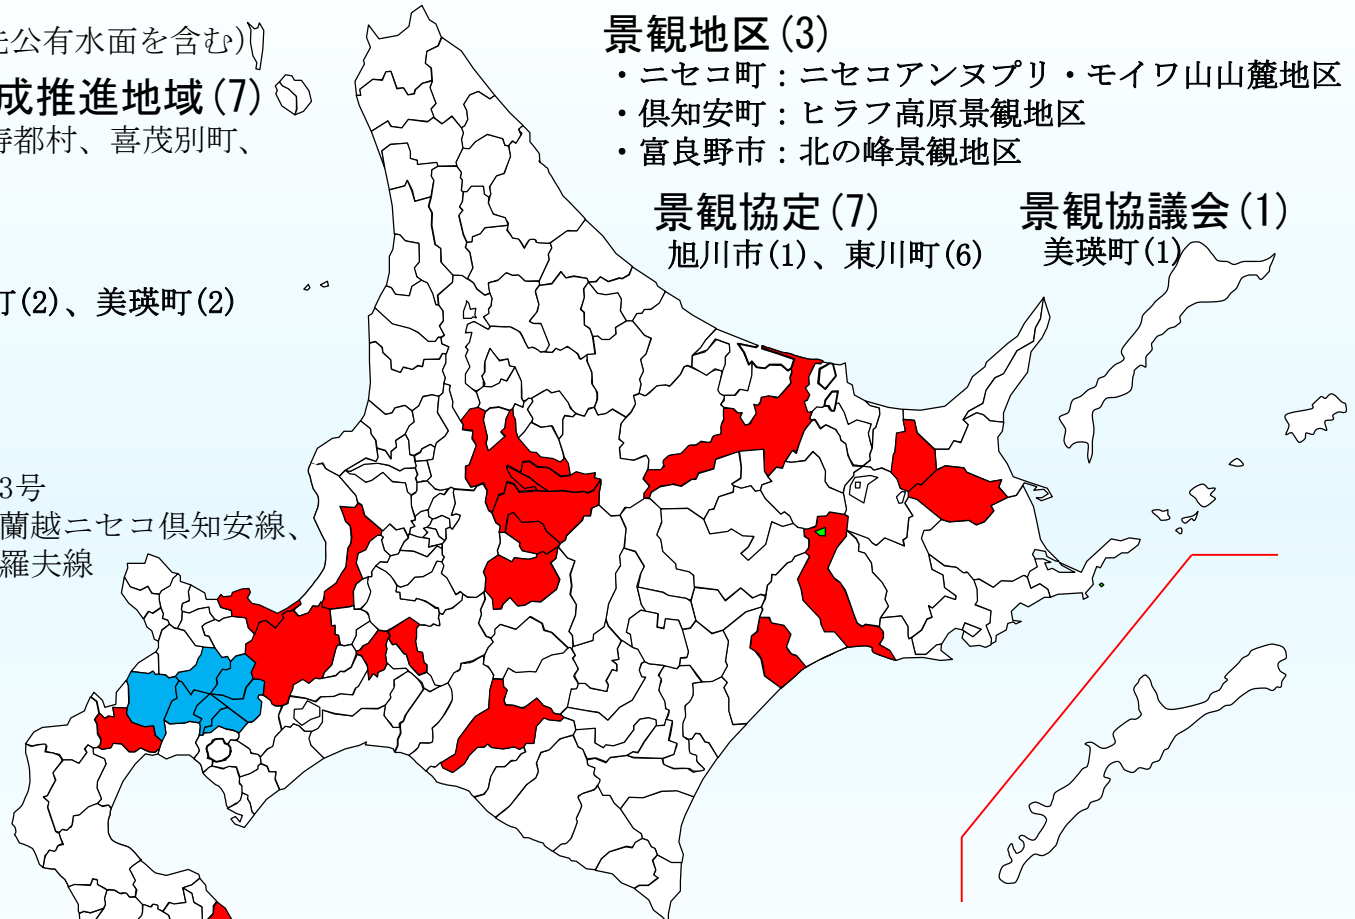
先公有水面を含む)

成推進地域(7)
寿都村、喜茂別町、

丁(2)、美瑛町(2)

3号
蘭越ニセコ倶知安線、
羅夫線

景観地区(3)
・ニセコ町：ニセコアンヌプリ・モイワ山山麓地区
・倶知安町：ヒラフ高原景観地区
・富良野市：北の峰景観地区

景観協定(7)
旭川市(1)、東川町(6)

景観協議会(1)
美瑛町(1)